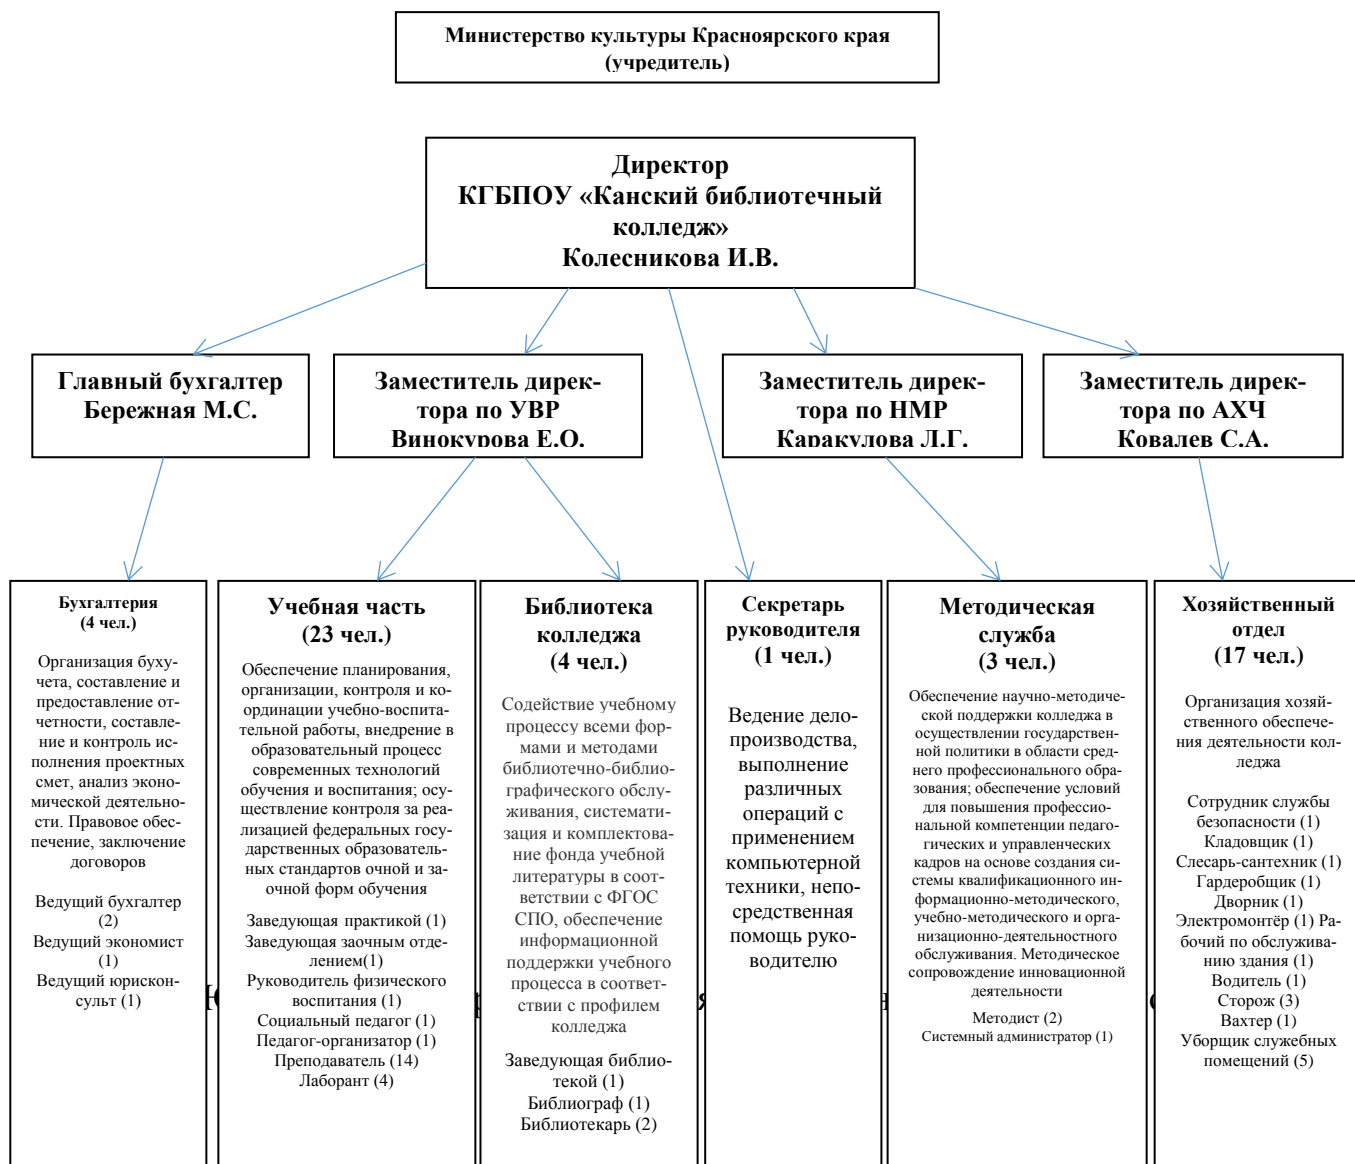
Министерство культуры Красноярского края (учредитель)

Директор
КГБПОУ «Канский библиотечный колледж»
Колесникова И.В.

Главный бухгалтер
Бережная М.С.

Заместитель директора по УВР
Винокурова Е.О.

Заместитель директора по НМР
Каракулова Л.Г.

Заместитель директора по АХЧ
Ковалев С.А.

Бухгалтерия
(4 чел.)

Организация бухучета, составление и предоставление отчетности, составление и контроль исполнения проектных смет, анализ экономической деятельности. Правовое обеспечение, заключение договоров

Ведущий бухгалтер (2)
Ведущий экономист (1)
Ведущий юрисконсульт (1)

Учебная часть
(23 чел.)

Обеспечение планирования, организации, контроля и координации учебно-воспитательной работы, внедрение в образовательный процесс современных технологий обучения и воспитания; осуществление контроля за реализацией федеральных государственных образовательных стандартов очной и заочной форм обучения

Заведующая практикой (1)
Заведующая заочным отделением(1)
Руководитель физического воспитания (1)
Социальный педагог (1)
Педагог-организатор (1)
Преподаватель (14)
Лаборант (4)

Библиотека колледжа
(4 чел.)

Содействие учебному процессу всеми формами и методами библиотечно-библиографического обслуживания, систематизация и комплектование фонда учебной литературы в соответствии с ФГОС СПО, обеспечение информационной поддержки учебного процесса в соответствии с профилем колледжа

Заведующая библиотекой (1)
Библиограф (1)
Библиотекарь (2)

Секретарь руководителя
(1 чел.)

Ведение делопроизводства, выполнение различных операций с применением компьютерной техники, непосредственная помощь руководителю

Методическая служба
(3 чел.)

Обеспечение научно-методической поддержки колледжа в осуществлении государственной политики в области среднего профессионального образования; обеспечение условий для повышения профессиональной компетенции педагогических и управленческих кадров на основе создания системы квалификационного информационно-методического, учебно-методического и организационно-деятельностного обслуживания. Методическое сопровождение инновационной деятельности

Методист (2)
Системный администратор (1)

Хозяйственный отдел
(17 чел.)

Организация хозяйственного обеспечения деятельности колледжа

Сотрудник службы безопасности (1)
Кладовщик (1)
Слесарь-сантехник (1)
Гардеробщик (1)
Дворник (1)
Электромонтёр (1) Рабочий по обслуживанию здания (1)
Водитель (1)
Сторож (3)
Вахтер (1)
Уборщик служебных помещений (5)